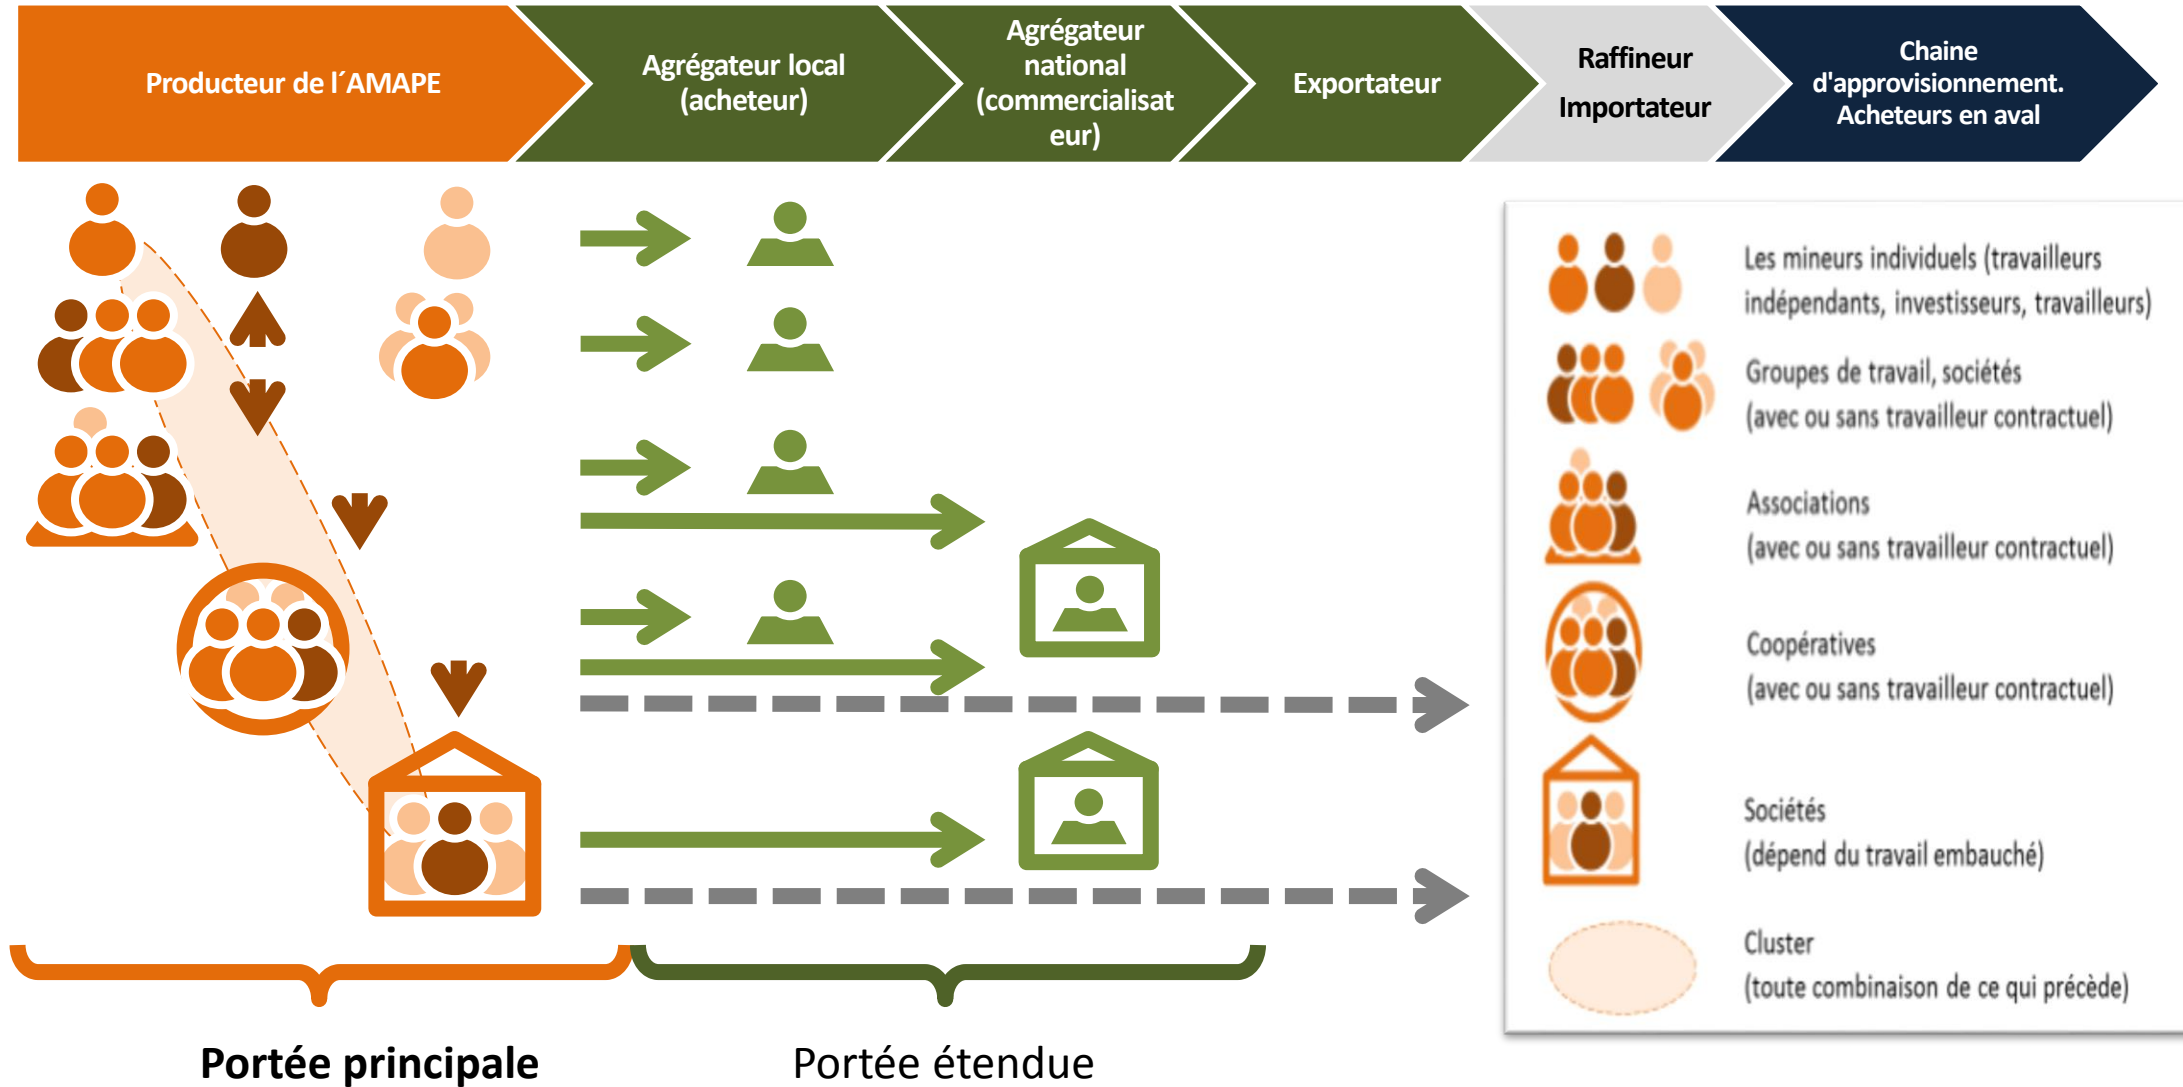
Producteur de l´AMAPE

Agrégateur local (acheteur)

Agrégateur national (commercialisateur)

Exportateur

Raffineur
Importateur

Chaine d'approvisionnement. Acheteurs en aval

Les mineurs individuels (travailleurs indépendants, investisseurs, travailleurs)

Groupes de travail, sociétés (avec ou sans travailleur contractuel)

Associations (avec ou sans travailleur contractuel)

Coopératives (avec ou sans travailleur contractuel)

Sociétés (dépend du travail embauché)

Cluster (toute combinaison de ce qui précède)

Portée principale

Portée étendue